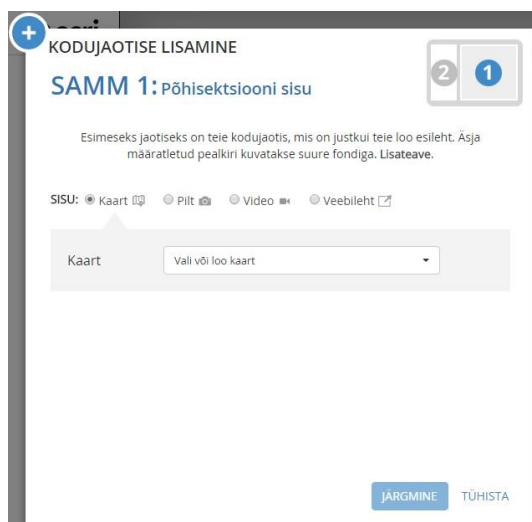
KODUJAOTISE LISAMINE

SAMM 1: Põhisektsiooni sisu

2 1

Esimeseks jaotiseks on teie kodujaotis, mis on justkui teie loo esileht. Äsja määratletud pealkiri kuvatakse suure fondiga. Lisateave.

SISU: Kaart Pilt Video Veebileht

Kaart Vali või loo kaart

JÄRGMINE TÜHISTA